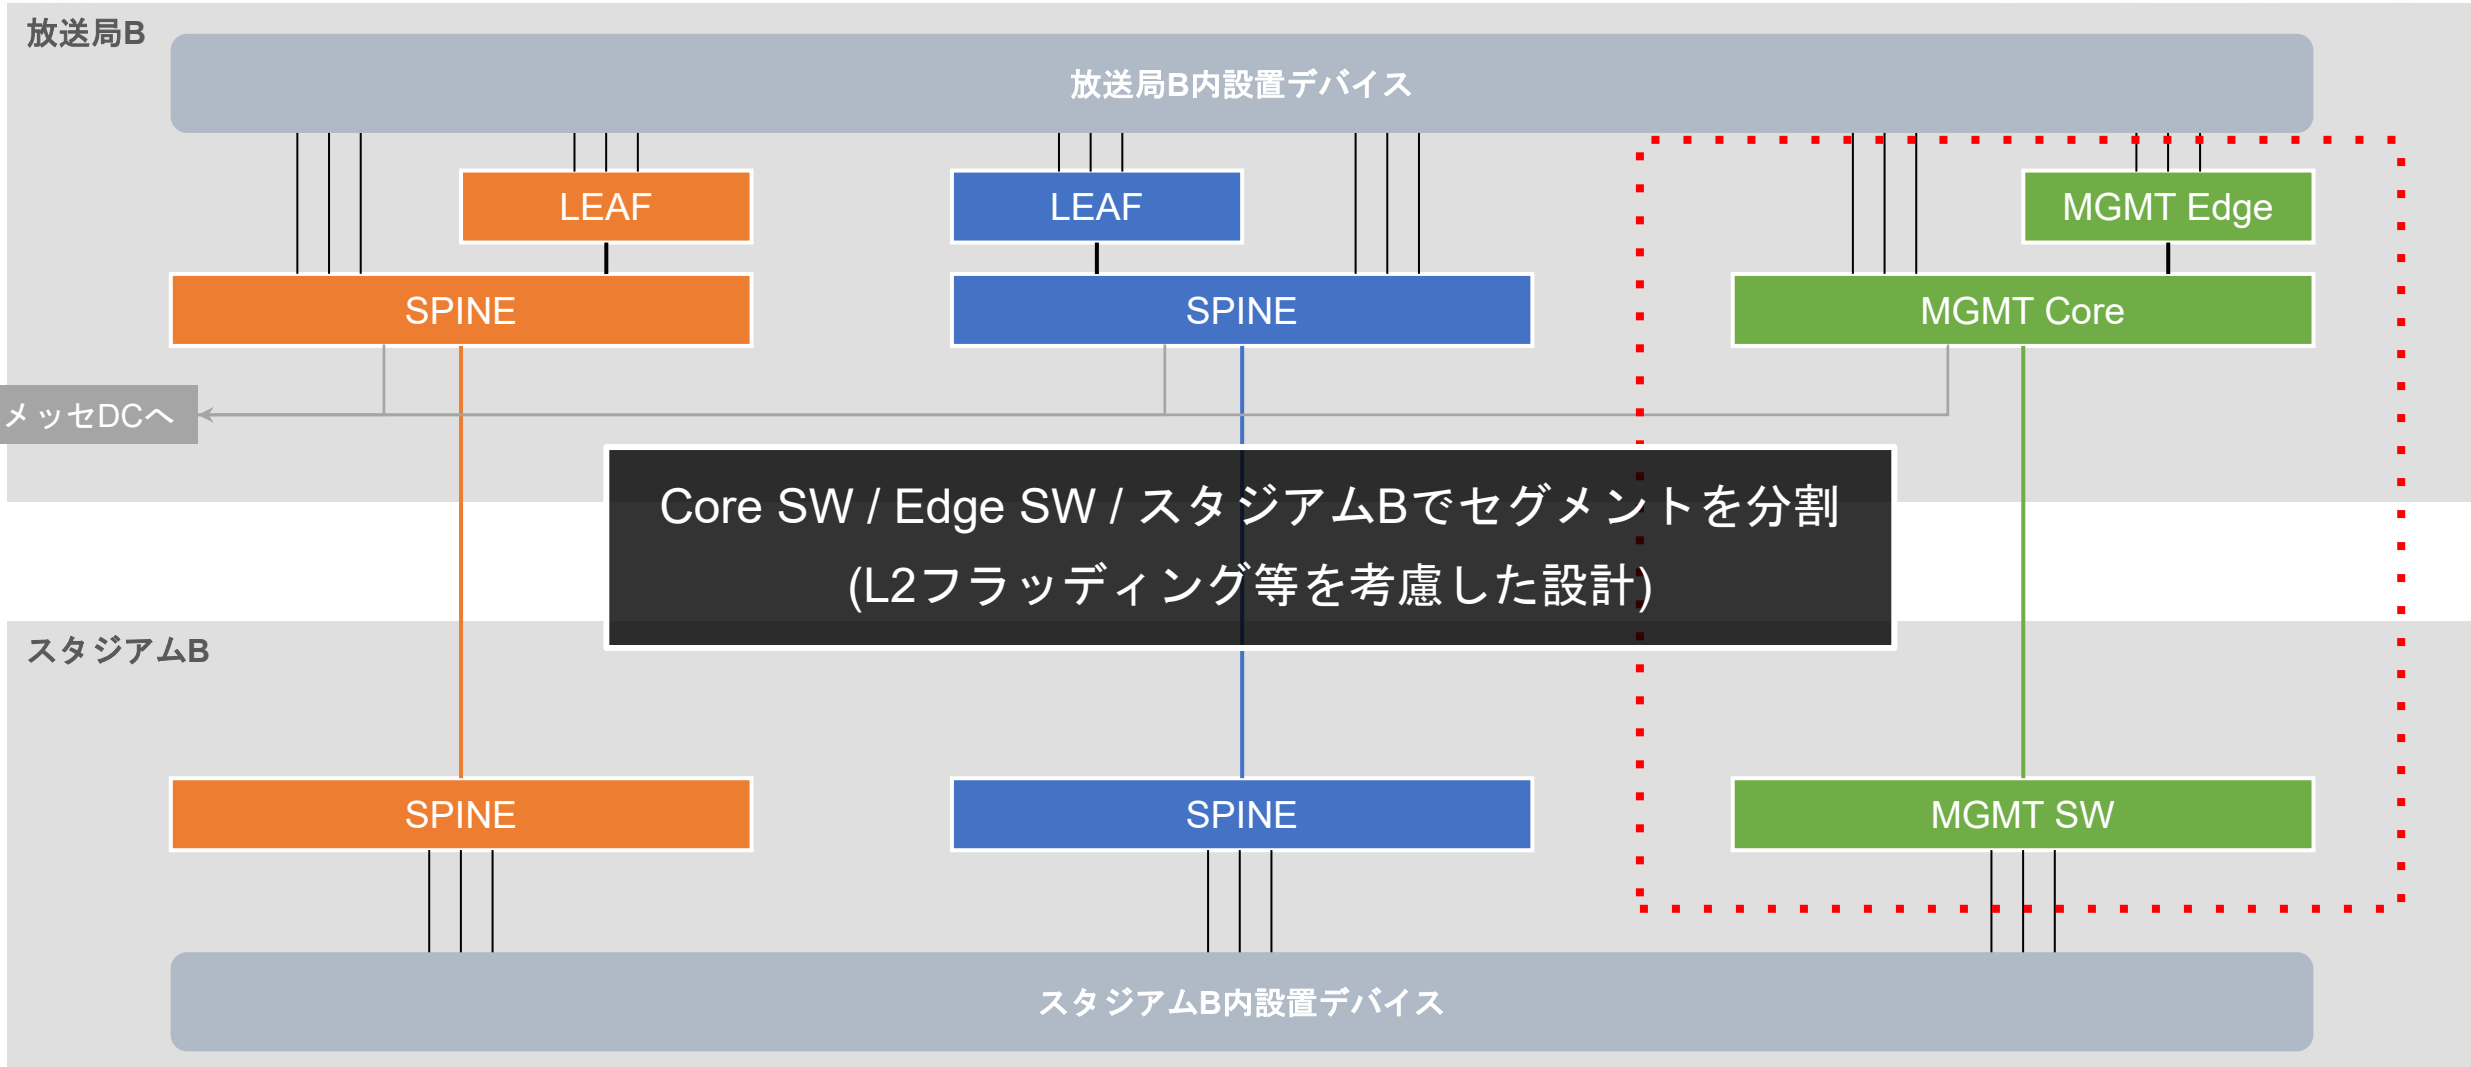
放送局B

放送局B内設置デバイス

LEAF

LEAF

MGMT Edge

SPINE

SPINE

MGMT Core

メッセDCへ

Core SW / Edge SW / スタジアムBでセグメントを分割
(L2フラッディング等を考慮した設計)

スタジアムB

SPINE

SPINE

MGMT SW

スタジアムB内設置デバイス